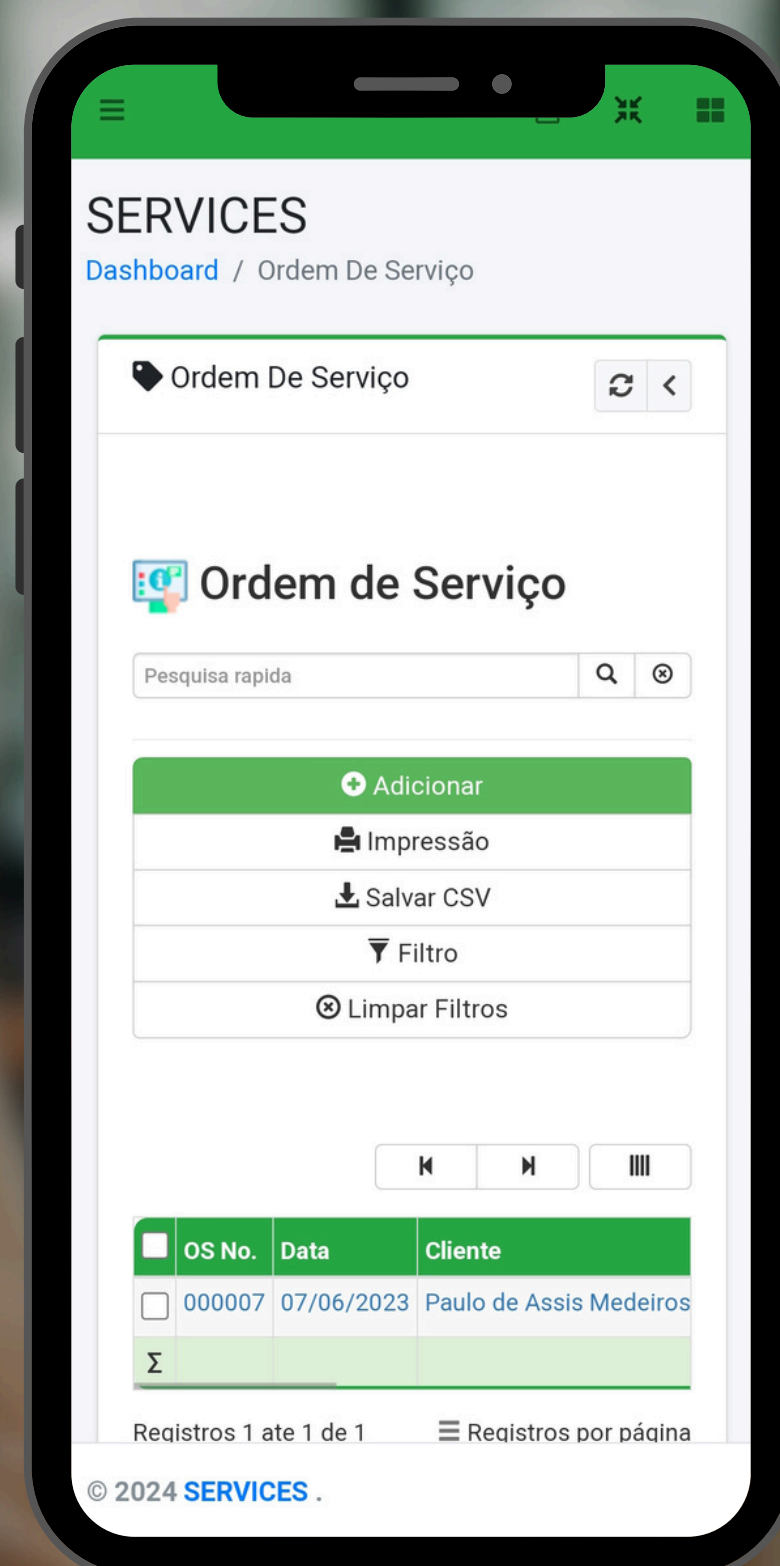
SERVICES
Dashboard / Ordem De Serviço

Ordem De Serviço

Ordem de Serviço

Pesquisa rapida

Adicionar
Impressão
Salvar CSV
Filtro
Limpar Filtros

| | OS No. | Data | Cliente |
|---|---|---|---|
| | 000007 | 07/06/2023 | Paulo de Assis Medeiros |
| Σ | | | |

Registros 1 ate 1 de 1
Registros por página

© 2024 SERVICES .